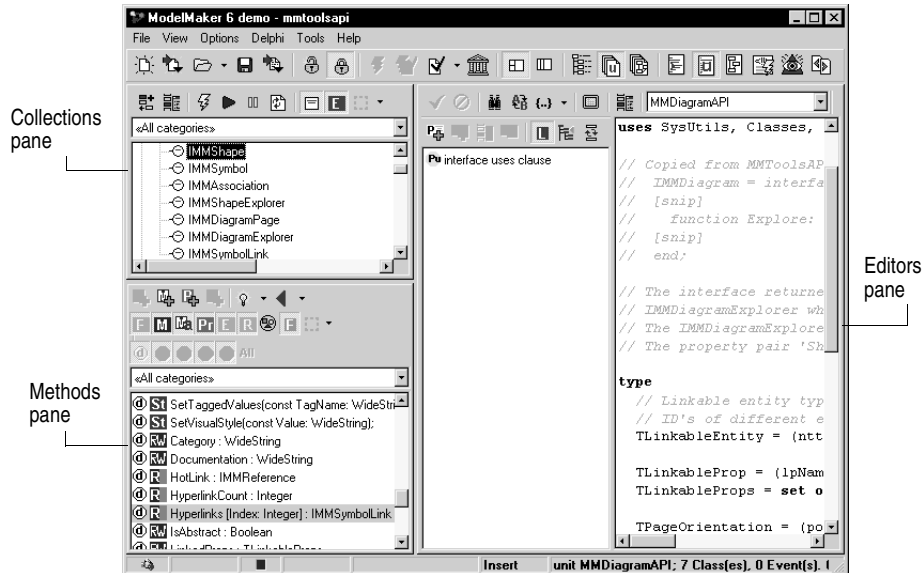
ModelMaker 6 demo - mmtoolsapi

File View Options Delphi Tools Help

Collections pane

«All categories»

IMMShape
IMMSymbol
IMMAssociation
IMMShapeExplorer
IMMDiagramPage
IMMDiagramExplorer
IMMSymbolLink

Pu interface uses clause

MMDiagramAPI

uses SysUtils, Classes,

// Copied from MMToolsAP
// IMMDiagram = interfa
// [snip]
// function Explore:
// [snip]
// end;

// The interface returne
// IMMDiagramExplorer wh
// The IMMDiagramExplore
// The property pair 'Sh

type
// Linkable entity typ
// ID's of different e
TLinkableEntity = (ntt

TLinkableProp = (lpNam
TLinkableProps = set o

TPageOrientation = (po

Editors pane

F M Ma Pr E R F

All

Methods pane

«All categories»

St SetTaggedValues(const TagName: WideStri
St SetVisualStyle(const Value: WideString);
RW Category : WideString
RW Documentation : WideString
R HotLink : IMMReference
R HyperlinkCount : Integer
R Hyperlinks [Index: Integer] : IMMSymbolLink
RW IsAbstract : Boolean
RW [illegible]

Insert unit MMDiagramAPI; 7 Class(es), 0 Event(s). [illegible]